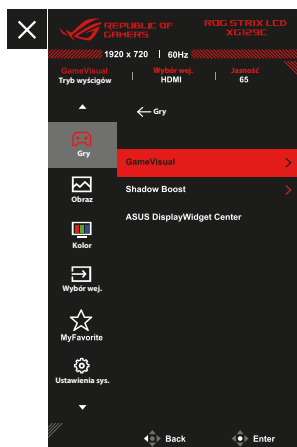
REPUBLIC OF GAMERS

ROG STRIX LCD XG129C

1920 x 720 | 60Hz

GameVisual
Tryb wyścigów

Wybór wej.
HDMI

Jasność
65

Gry

Obraz

Kolor

Wybór wej.

MyFavorite

Ustawienia sys.

← Gry

GameVisual

Shadow Boost

ASUS DisplayWidget Center

Back

Enter